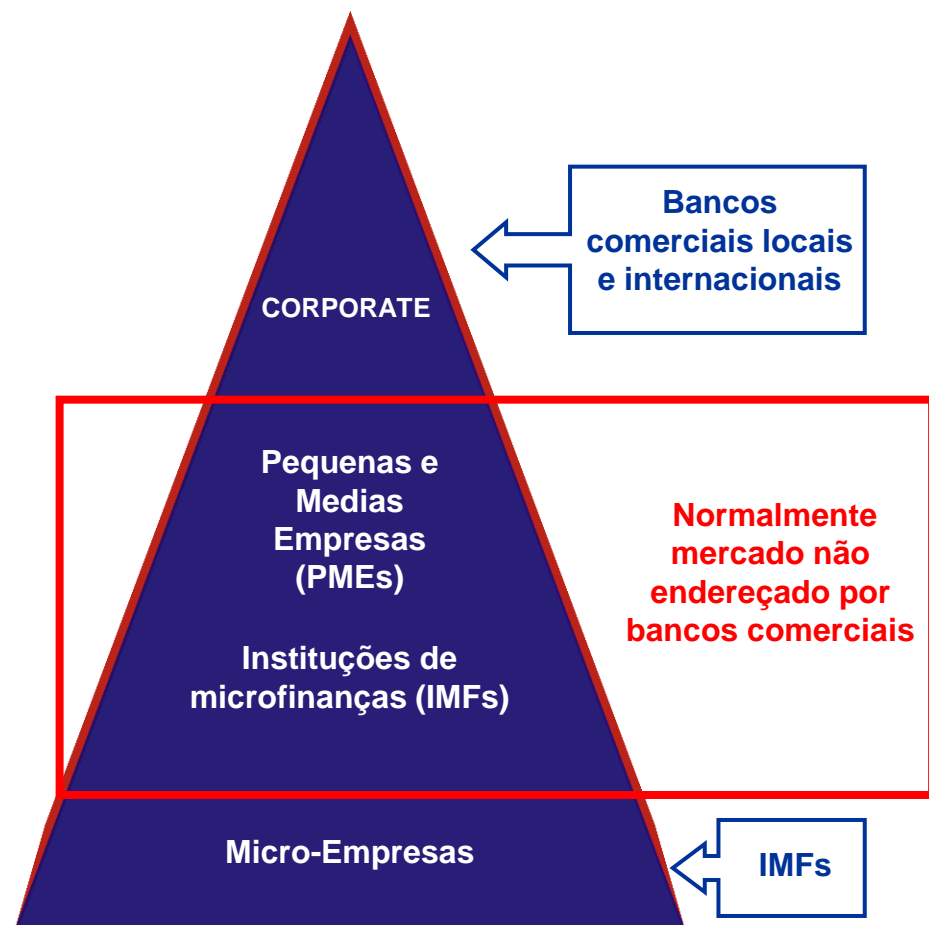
CORPORATE

Bancos comerciais locais e internacionais

Pequenas e Medias Empresas (PMEs)

Instituções de microfinanças (IMFs)

Normalmente mercado não endereçado por bancos comerciais

Micro-Empresas

IMFs